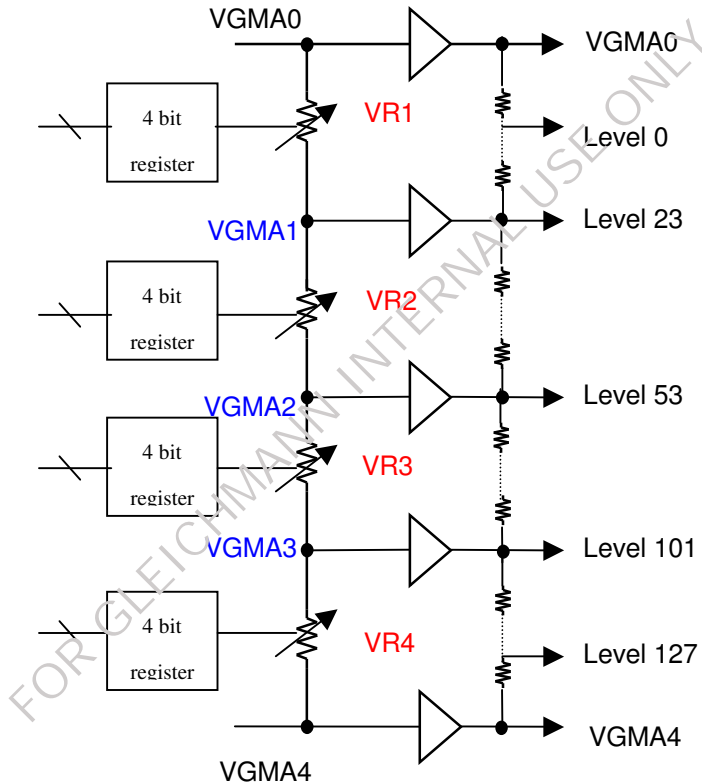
VGMA0

VGMA0

4 bit register

VR1

Level 0

VGMA1

Level 23

4 bit register

VR2

VGMA2

Level 53

4 bit register

VR3

VGMA3

Level 101

4 bit register

VR4

Level 127

VGMA4

VGMA4

FOR GLEICHMANN INTERNAL USE ONLY